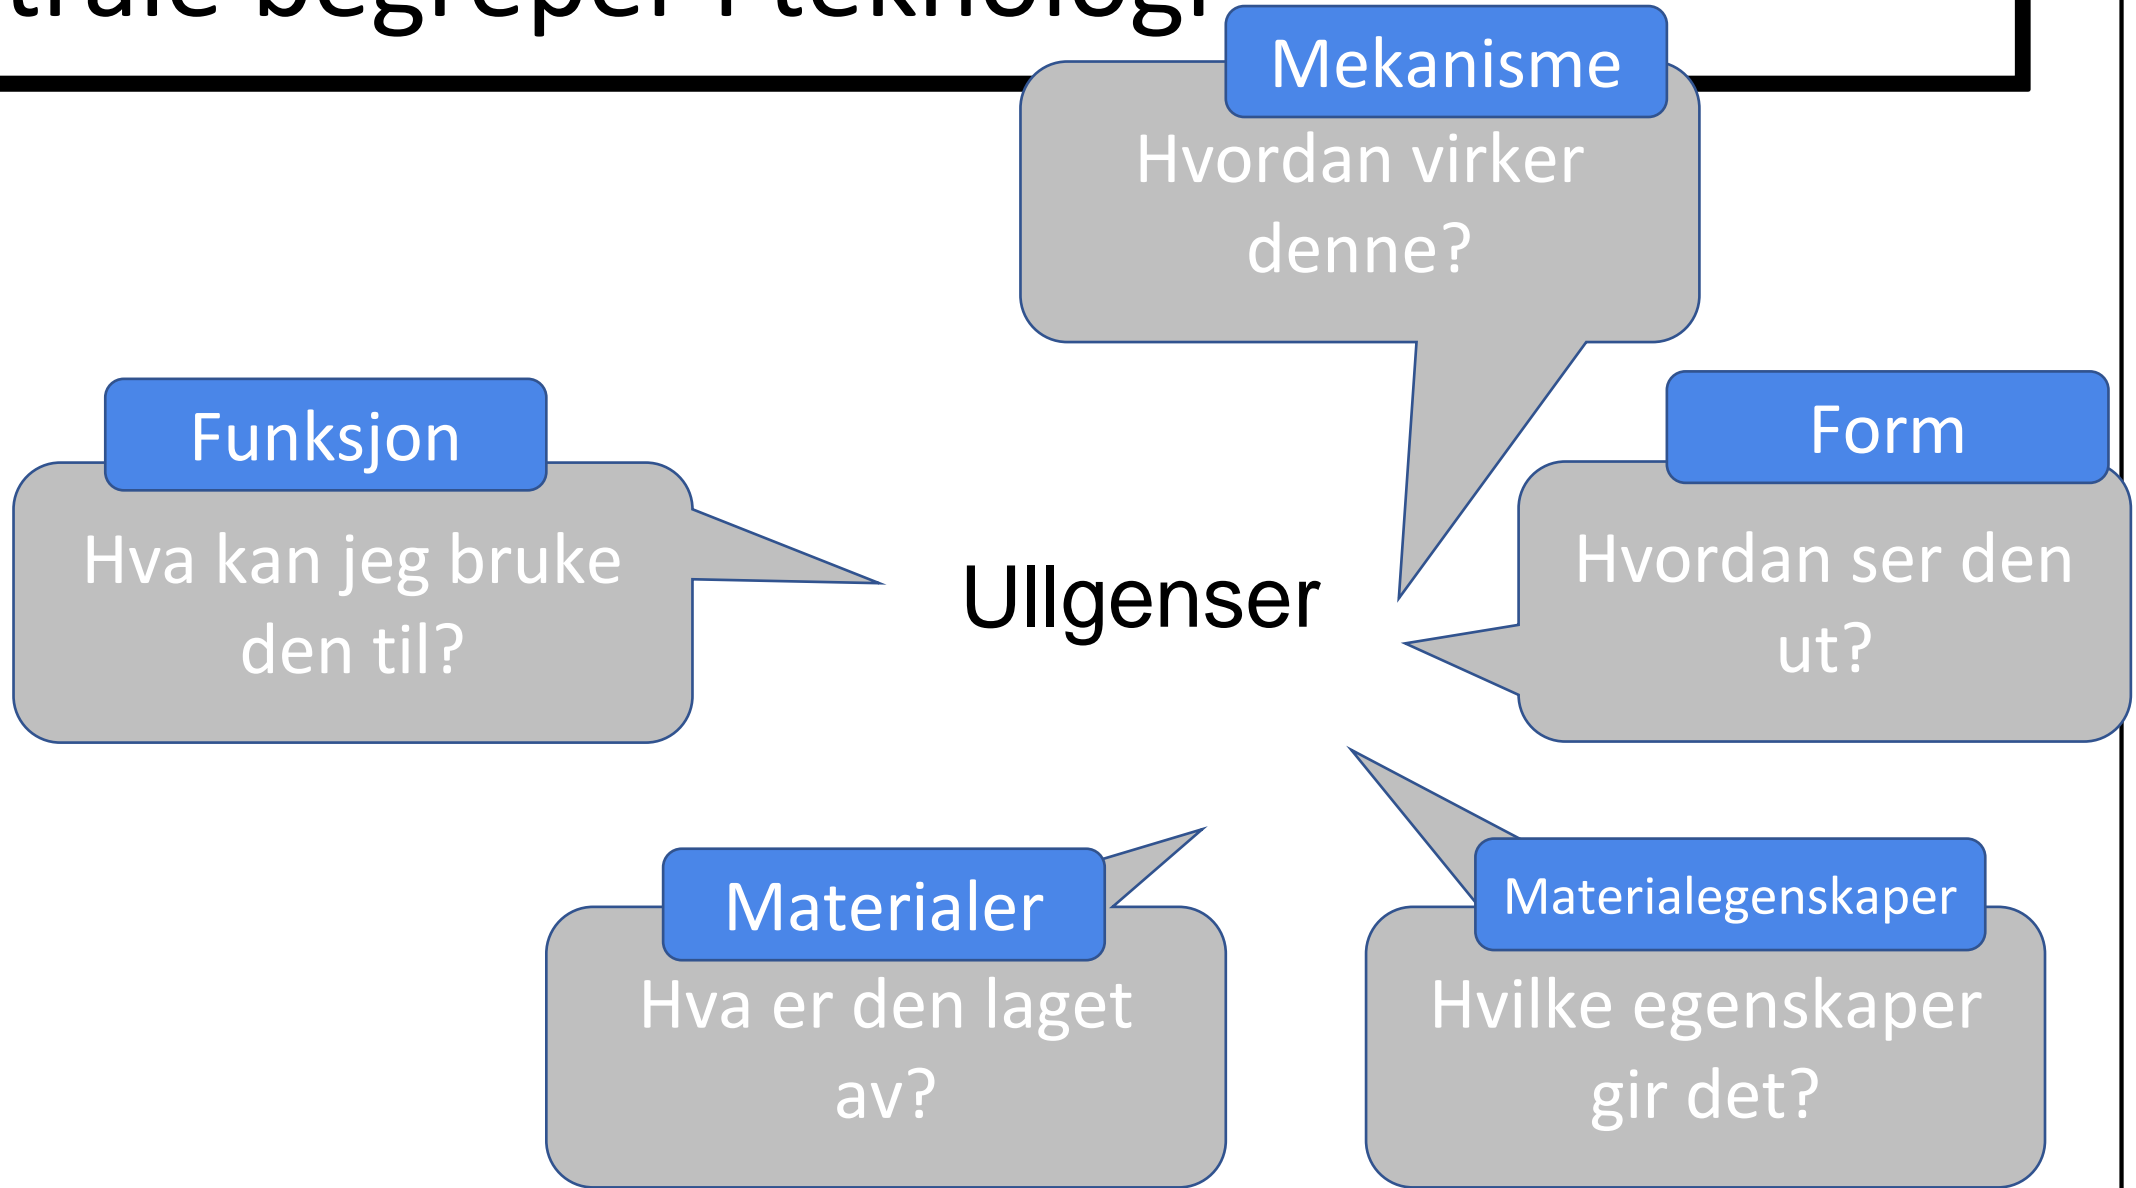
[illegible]trale begreper i teknologi

Mekanisme

Hvordan virker denne?

Funksjon

Hva kan jeg bruke den til?

Ullgenser

Form

Hvordan ser den ut?

Materialer

Hva er den laget av?

Materialegenskaper

Hvilke egenskaper gir det?